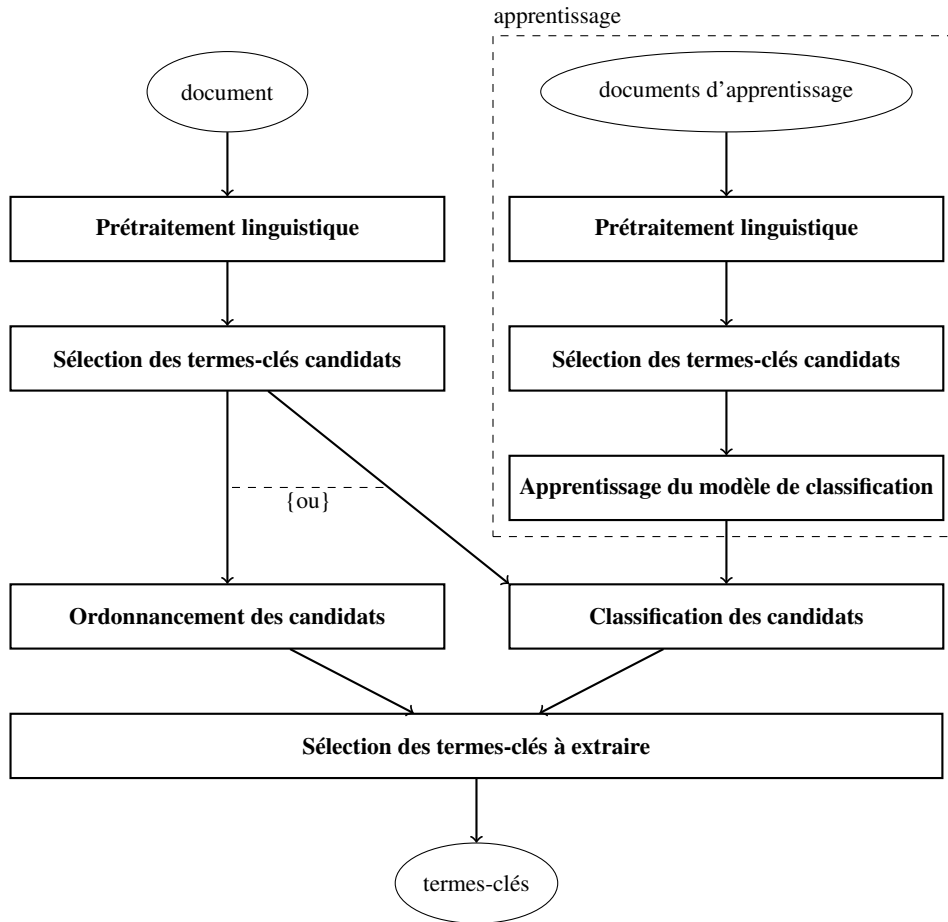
apprentissage

document

documents d'apprentissage

Prétraitement linguistique

Prétraitement linguistique

Sélection des termes-clés candidats

Sélection des termes-clés candidats

Apprentissage du modèle de classification

{ou}

Ordonnancement des candidats

Classification des candidats

Sélection des termes-clés à extraire

termes-clés